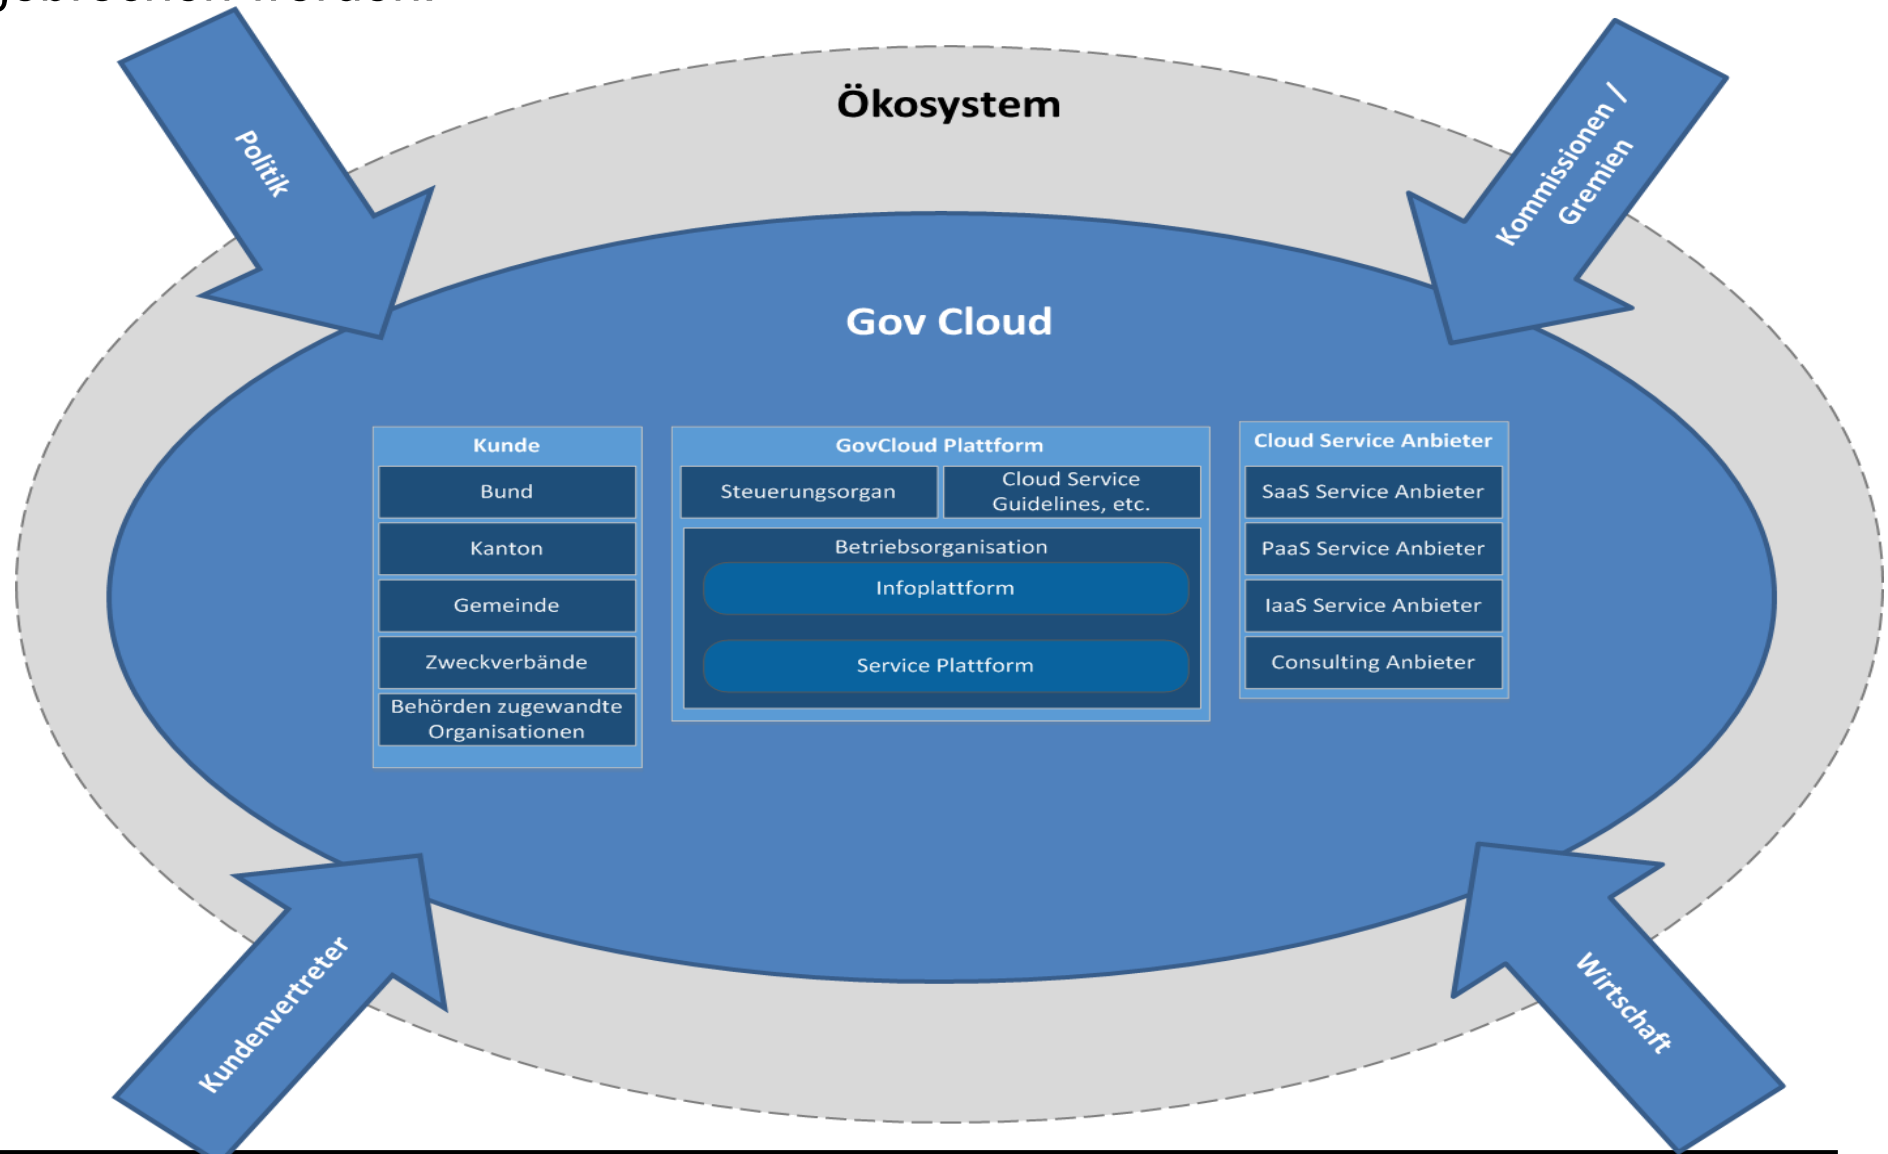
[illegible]

Politik

Kommissionen / Gremien

Ökosystem

Gov Cloud

Kunde

Bund

Kanton

Gemeinde

Zweckverbände

Behörden zugewandte Organisationen

GovCloud Plattform

Steuerungsorgan

Cloud Service Guidelines, etc.

Betriebsorganisation

Infoplattform

Service Plattform

Cloud Service Anbieter

SaaS Service Anbieter

PaaS Service Anbieter

IaaS Service Anbieter

Consulting Anbieter

Kundenvertreter

Wirtschaft